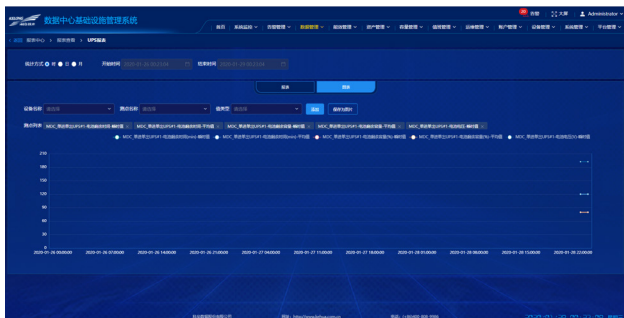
数据中心基础设施管理系统

告警 大屏 Administrator

首页 系统监控 告警管理 数据管理 能效管理 资产管理 容量管理 运维管理 账户管理 设备管理 系统管理 平台管理

数据中心 报表查询 UPS报表

统计方式 时 日 月 开始时间 2020-01-26 00:00:00 结束时间 2020-01-26 23:59:59

报表 图表

设备名称 请选择 测点名称 请选择 值类型 请选择 查询 保存为图片

测点列表

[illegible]

210
180
150
120
90
60
30
0

2020-01-26 00:00:00 2020-01-26 07:00:00 2020-01-26 14:00:00 2020-01-26 21:00:00 2020-01-27 04:00:00 2020-01-27 11:00:00 2020-01-27 18:00:00 2020-01-28 01:00:00 2020-01-28 08:00:00 2020-01-28 15:00:00 2020-01-28 22:00:00

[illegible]